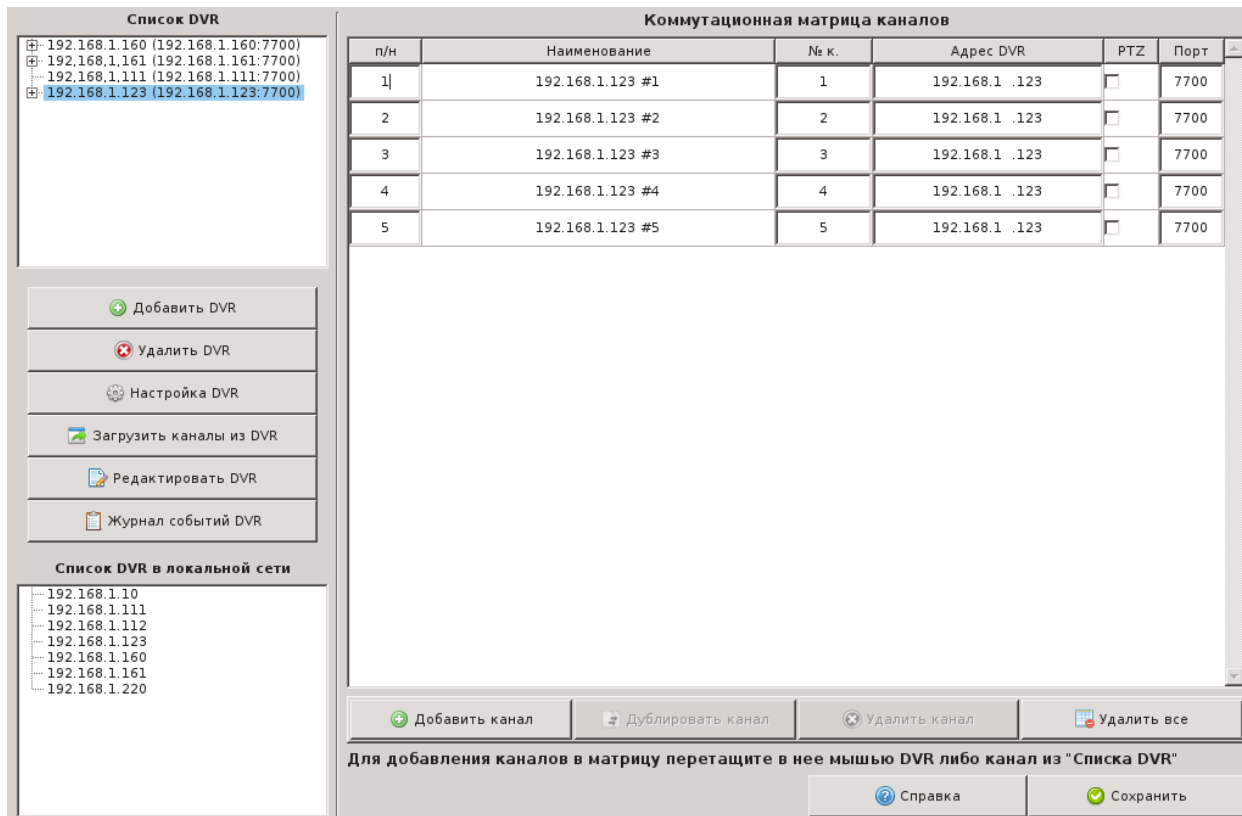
Список DVR

192.168.1.160 (192.168.1.160:7700)
192,168,1,161 (192.168.1.161:7700)
192,168,1,111 (192.168.1.111:7700)
192.168.1.123 (192.168.1.123:7700)

Добавить DVR
Удалить DVR
Настройка DVR
Загрузить каналы из DVR
Редактировать DVR
Журнал событий DVR

Список DVR в локальной сети

192.168.1.10
192.168.1.111
192.168.1.112
192.168.1.123
192.168.1.160
192.168.1.161
192.168.1.220

Коммутационная матрица каналов

| п/н | Наименование | № к. | Адрес DVR | PTZ | Порт |
|---|---|---|---|---|---|
| 1 | 192.168.1.123 #1 | 1 | 192.168.1 .123 | | 7700 |
| 2 | 192.168.1.123 #2 | 2 | 192.168.1 .123 | | 7700 |
| 3 | 192.168.1.123 #3 | 3 | 192.168.1 .123 | | 7700 |
| 4 | 192.168.1.123 #4 | 4 | 192.168.1 .123 | | 7700 |
| 5 | 192.168.1.123 #5 | 5 | 192.168.1 .123 | | 7700 |

Добавить канал
Дублировать канал
Удалить канал
Удалить все

Для добавления каналов в матрицу перетащите в нее мышью DVR либо канал из "Списка DVR"

Справка
Сохранить